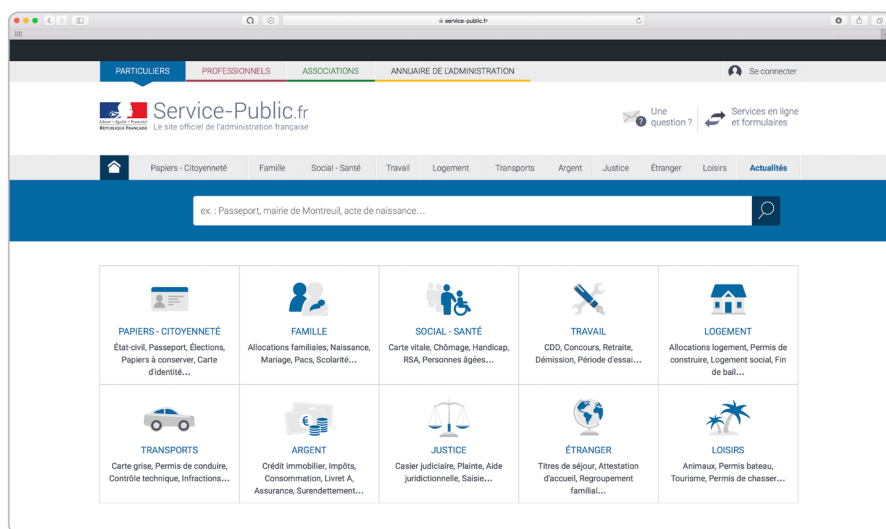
service-public.fr

PARTICULIERS PROFESSIONNELS ASSOCIATIONS ANNUAIRE DE L'ADMINISTRATION

Se connecter

Liberté • Égalité • Fraternité
RÉPUBLIQUE FRANÇAISE

Service-Public.fr
Le site officiel de l'administration française

Une question ?

Services en ligne et formulaires

Papiers - Citoyenneté Famille Social - Santé Travail Logement Transports Argent Justice Étranger Loisirs Actualités

ex. : Passeport, mairie de Montreuil, acte de naissance...

PAPIERS - CITOYENNETÉ
État-civil, Passeport, Élections, Papiers à conserver, Carte d'identité...

FAMILLE
Allocations familiales, Naissance, Mariage, Pacs, Scolarité...

SOCIAL - SANTÉ
Carte vitale, Chômage, Handicap, RSA, Personnes âgées...

TRAVAIL
CDD, Concours, Retraite, Démission, Période d'essai...

LOGEMENT
Allocations logement, Permis de construire, Logement social, Fin de bail...

TRANSPORTS
Carte grise, Permis de conduire, Contrôle technique, Infractions...

ARGENT
Crédit immobilier, Impôts, Consommation, Livret A, Assurance, Surendettement...

JUSTICE
Casier judiciaire, Plainte, Aide juridictionnelle, Saisie...

ÉTRANGER
Titres de séjour, Attestation d'accueil, Regroupement familial...

LOISIRS
Animaux, Permis bateau, Tourisme, Permis de chasser...